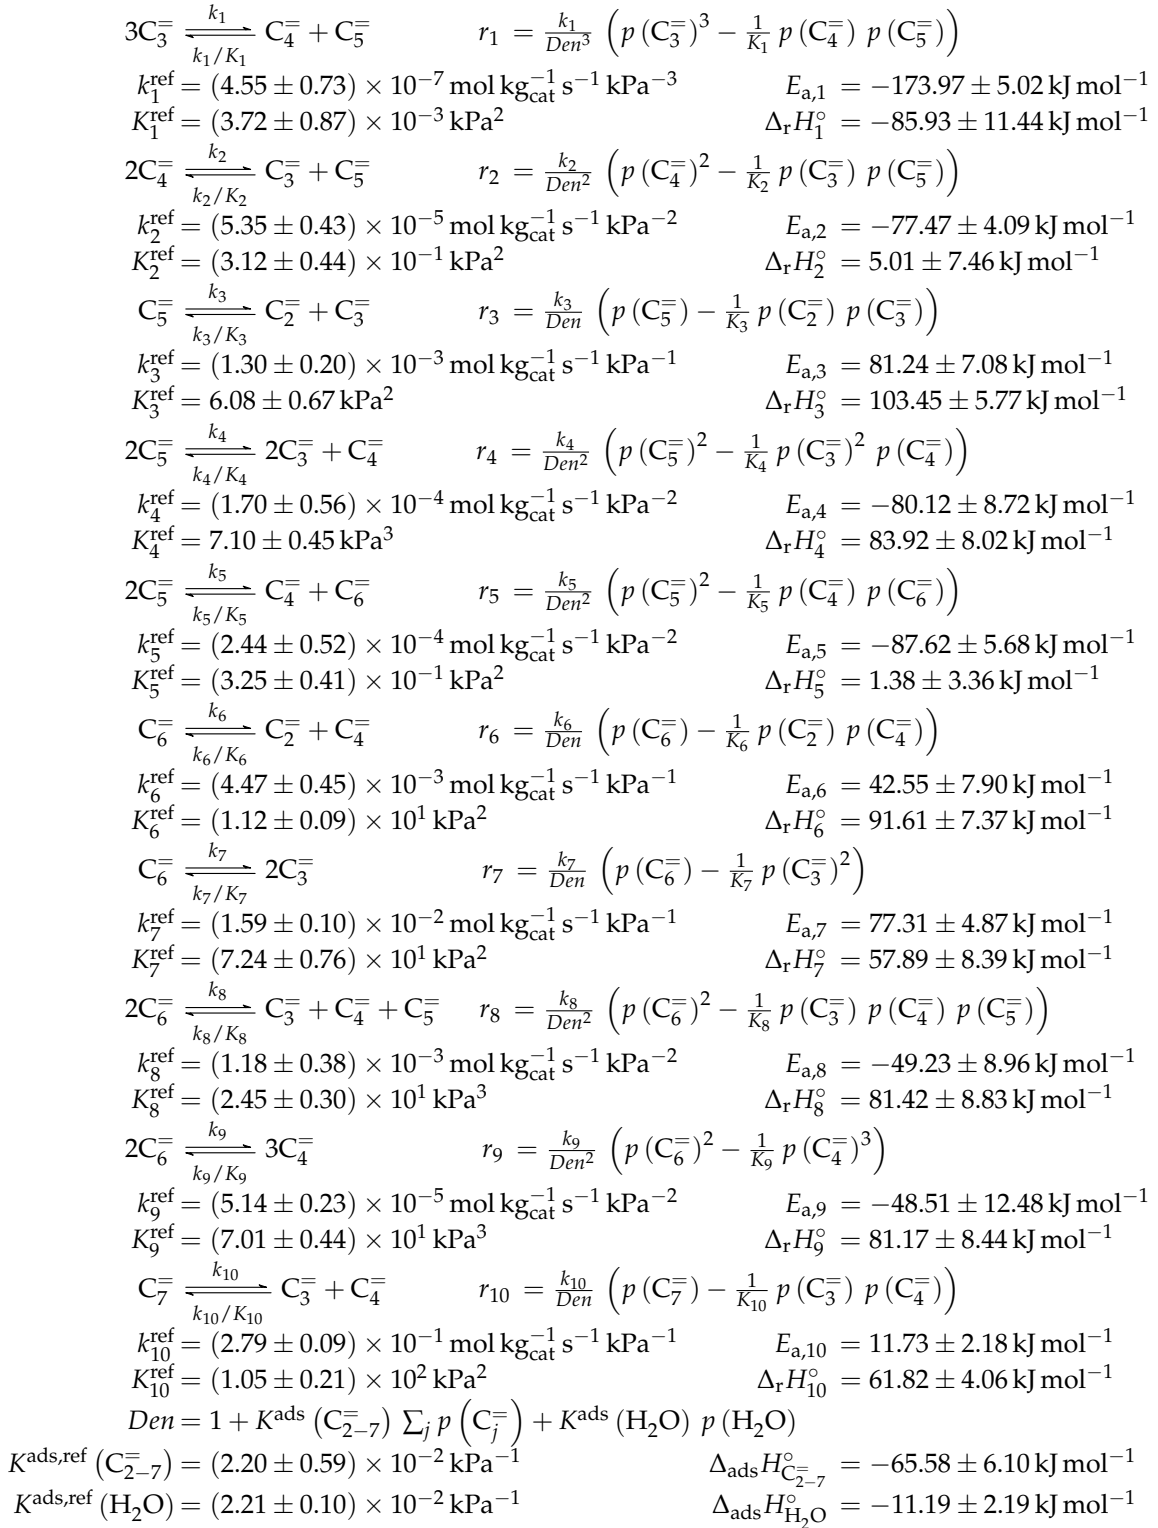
$3C_3^= \xrightleftharpoons[k_1/K_1]{k_1} C_4^= + C_5^=$ $r_1 = \frac{k_1}{Den^3}\left(p(C_3^=)^3 - \frac{1}{K_1}p(C_4^=)\,p(C_5^=)\right)$
$k_1^{ref} = (4.55 \pm 0.73) \times 10^{-7}\,mol\,kg_{cat}^{-1}\,s^{-1}\,kPa^{-3}$ $E_{a,1} = -173.97 \pm 5.02\,kJ\,mol^{-1}$
$K_1^{ref} = (3.72 \pm 0.87) \times 10^{-3}\,kPa^2$ $\Delta_r H_1^\circ = -85.93 \pm 11.44\,kJ\,mol^{-1}$

$2C_4^= \xrightleftharpoons[k_2/K_2]{k_2} C_3^= + C_5^=$ $r_2 = \frac{k_2}{Den^2}\left(p(C_4^=)^2 - \frac{1}{K_2}p(C_3^=)\,p(C_5^=)\right)$
$k_2^{ref} = (5.35 \pm 0.43) \times 10^{-5}\,mol\,kg_{cat}^{-1}\,s^{-1}\,kPa^{-2}$ $E_{a,2} = -77.47 \pm 4.09\,kJ\,mol^{-1}$
$K_2^{ref} = (3.12 \pm 0.44) \times 10^{-1}\,kPa^2$ $\Delta_r H_2^\circ = 5.01 \pm 7.46\,kJ\,mol^{-1}$

$C_5^= \xrightleftharpoons[k_3/K_3]{k_3} C_2^= + C_3^=$ $r_3 = \frac{k_3}{Den}\left(p(C_5^=) - \frac{1}{K_3}p(C_2^=)\,p(C_3^=)\right)$
$k_3^{ref} = (1.30 \pm 0.20) \times 10^{-3}\,mol\,kg_{cat}^{-1}\,s^{-1}\,kPa^{-1}$ $E_{a,3} = 81.24 \pm 7.08\,kJ\,mol^{-1}$
$K_3^{ref} = 6.08 \pm 0.67\,kPa^2$ $\Delta_r H_3^\circ = 103.45 \pm 5.77\,kJ\,mol^{-1}$

$2C_5^= \xrightleftharpoons[k_4/K_4]{k_4} 2C_3^= + C_4^=$ $r_4 = \frac{k_4}{Den^2}\left(p(C_5^=)^2 - \frac{1}{K_4}p(C_3^=)^2\,p(C_4^=)\right)$
$k_4^{ref} = (1.70 \pm 0.56) \times 10^{-4}\,mol\,kg_{cat}^{-1}\,s^{-1}\,kPa^{-2}$ $E_{a,4} = -80.12 \pm 8.72\,kJ\,mol^{-1}$
$K_4^{ref} = 7.10 \pm 0.45\,kPa^3$ $\Delta_r H_4^\circ = 83.92 \pm 8.02\,kJ\,mol^{-1}$

$2C_5^= \xrightleftharpoons[k_5/K_5]{k_5} C_4^= + C_6^=$ $r_5 = \frac{k_5}{Den^2}\left(p(C_5^=)^2 - \frac{1}{K_5}p(C_4^=)\,p(C_6^=)\right)$
$k_5^{ref} = (2.44 \pm 0.52) \times 10^{-4}\,mol\,kg_{cat}^{-1}\,s^{-1}\,kPa^{-2}$ $E_{a,5} = -87.62 \pm 5.68\,kJ\,mol^{-1}$
$K_5^{ref} = (3.25 \pm 0.41) \times 10^{-1}\,kPa^2$ $\Delta_r H_5^\circ = 1.38 \pm 3.36\,kJ\,mol^{-1}$

$C_6^= \xrightleftharpoons[k_6/K_6]{k_6} C_2^= + C_4^=$ $r_6 = \frac{k_6}{Den}\left(p(C_6^=) - \frac{1}{K_6}p(C_2^=)\,p(C_4^=)\right)$
$k_6^{ref} = (4.47 \pm 0.45) \times 10^{-3}\,mol\,kg_{cat}^{-1}\,s^{-1}\,kPa^{-1}$ $E_{a,6} = 42.55 \pm 7.90\,kJ\,mol^{-1}$
$K_6^{ref} = (1.12 \pm 0.09) \times 10^{1}\,kPa^2$ $\Delta_r H_6^\circ = 91.61 \pm 7.37\,kJ\,mol^{-1}$

$C_6^= \xrightleftharpoons[k_7/K_7]{k_7} 2C_3^=$ $r_7 = \frac{k_7}{Den}\left(p(C_6^=) - \frac{1}{K_7}p(C_3^=)^2\right)$
$k_7^{ref} = (1.59 \pm 0.10) \times 10^{-2}\,mol\,kg_{cat}^{-1}\,s^{-1}\,kPa^{-1}$ $E_{a,7} = 77.31 \pm 4.87\,kJ\,mol^{-1}$
$K_7^{ref} = (7.24 \pm 0.76) \times 10^{1}\,kPa^2$ $\Delta_r H_7^\circ = 57.89 \pm 8.39\,kJ\,mol^{-1}$

$2C_6^= \xrightleftharpoons[k_8/K_8]{k_8} C_3^= + C_4^= + C_5^=$ $r_8 = \frac{k_8}{Den^2}\left(p(C_6^=)^2 - \frac{1}{K_8}p(C_3^=)\,p(C_4^=)\,p(C_5^=)\right)$
$k_8^{ref} = (1.18 \pm 0.38) \times 10^{-3}\,mol\,kg_{cat}^{-1}\,s^{-1}\,kPa^{-2}$ $E_{a,8} = -49.23 \pm 8.96\,kJ\,mol^{-1}$
$K_8^{ref} = (2.45 \pm 0.30) \times 10^{1}\,kPa^3$ $\Delta_r H_8^\circ = 81.42 \pm 8.83\,kJ\,mol^{-1}$

$2C_6^= \xrightleftharpoons[k_9/K_9]{k_9} 3C_4^=$ $r_9 = \frac{k_9}{Den^2}\left(p(C_6^=)^2 - \frac{1}{K_9}p(C_4^=)^3\right)$
$k_9^{ref} = (5.14 \pm 0.23) \times 10^{-5}\,mol\,kg_{cat}^{-1}\,s^{-1}\,kPa^{-2}$ $E_{a,9} = -48.51 \pm 12.48\,kJ\,mol^{-1}$
$K_9^{ref} = (7.01 \pm 0.44) \times 10^{1}\,kPa^3$ $\Delta_r H_9^\circ = 81.17 \pm 8.44\,kJ\,mol^{-1}$

$C_7^= \xrightleftharpoons[k_{10}/K_{10}]{k_{10}} C_3^= + C_4^=$ $r_{10} = \frac{k_{10}}{Den}\left(p(C_7^=) - \frac{1}{K_{10}}p(C_3^=)\,p(C_4^=)\right)$
$k_{10}^{ref} = (2.79 \pm 0.09) \times 10^{-1}\,mol\,kg_{cat}^{-1}\,s^{-1}\,kPa^{-1}$ $E_{a,10} = 11.73 \pm 2.18\,kJ\,mol^{-1}$
$K_{10}^{ref} = (1.05 \pm 0.21) \times 10^{2}\,kPa^2$ $\Delta_r H_{10}^\circ = 61.82 \pm 4.06\,kJ\,mol^{-1}$

$Den = 1 + K^{ads}(C_{2-7}^=)\sum_j p(C_j^=) + K^{ads}(H_2O)\,p(H_2O)$
$K^{ads,ref}(C_{2-7}^=) = (2.20 \pm 0.59) \times 10^{-2}\,kPa^{-1}$ $\Delta_{ads}H_{C_{2-7}^=}^\circ = -65.58 \pm 6.10\,kJ\,mol^{-1}$
$K^{ads,ref}(H_2O) = (2.21 \pm 0.10) \times 10^{-2}\,kPa^{-1}$ $\Delta_{ads}H_{H_2O}^\circ = -11.19 \pm 2.19\,kJ\,mol^{-1}$